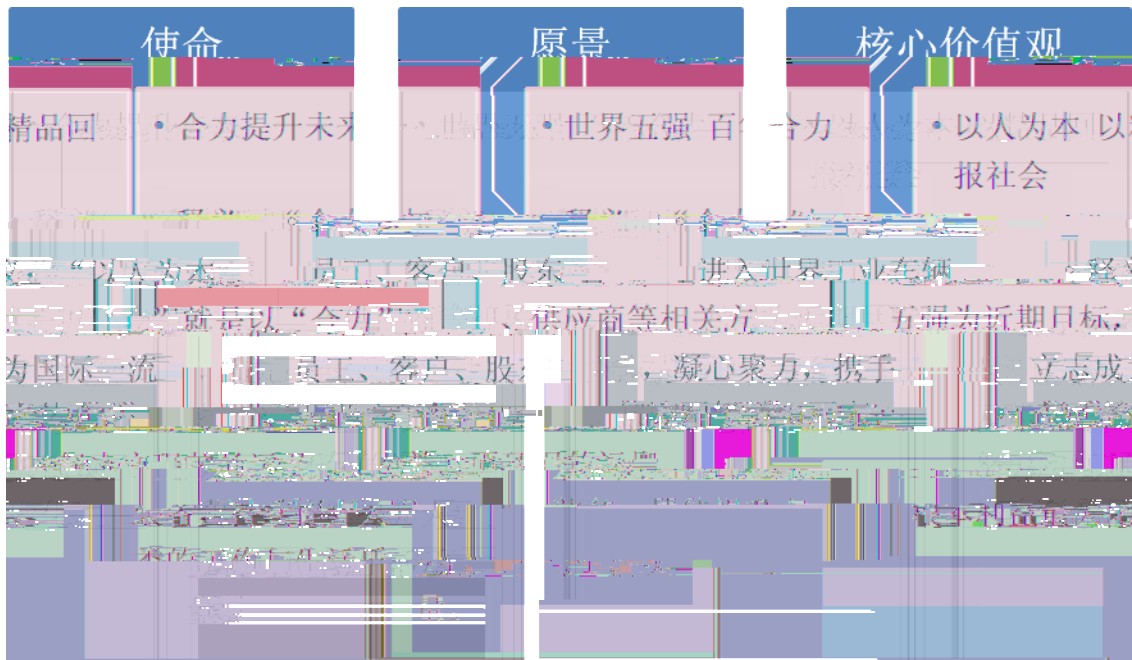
使命

原景

核心价值观

精品回 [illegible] • 合力提升未来 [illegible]

• 世界五强 百年合力 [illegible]

• 以人为本 以 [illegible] 报社会

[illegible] "以人为本" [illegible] 员工、客户、股东 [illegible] 进入世界工业车辆 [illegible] 强为近期目标 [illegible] 就是以"合力" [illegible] 供应商等相关方 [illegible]

为国际一流 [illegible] 员工、客户、股东 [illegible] 凝心聚力，携手 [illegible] 立志成 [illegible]

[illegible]